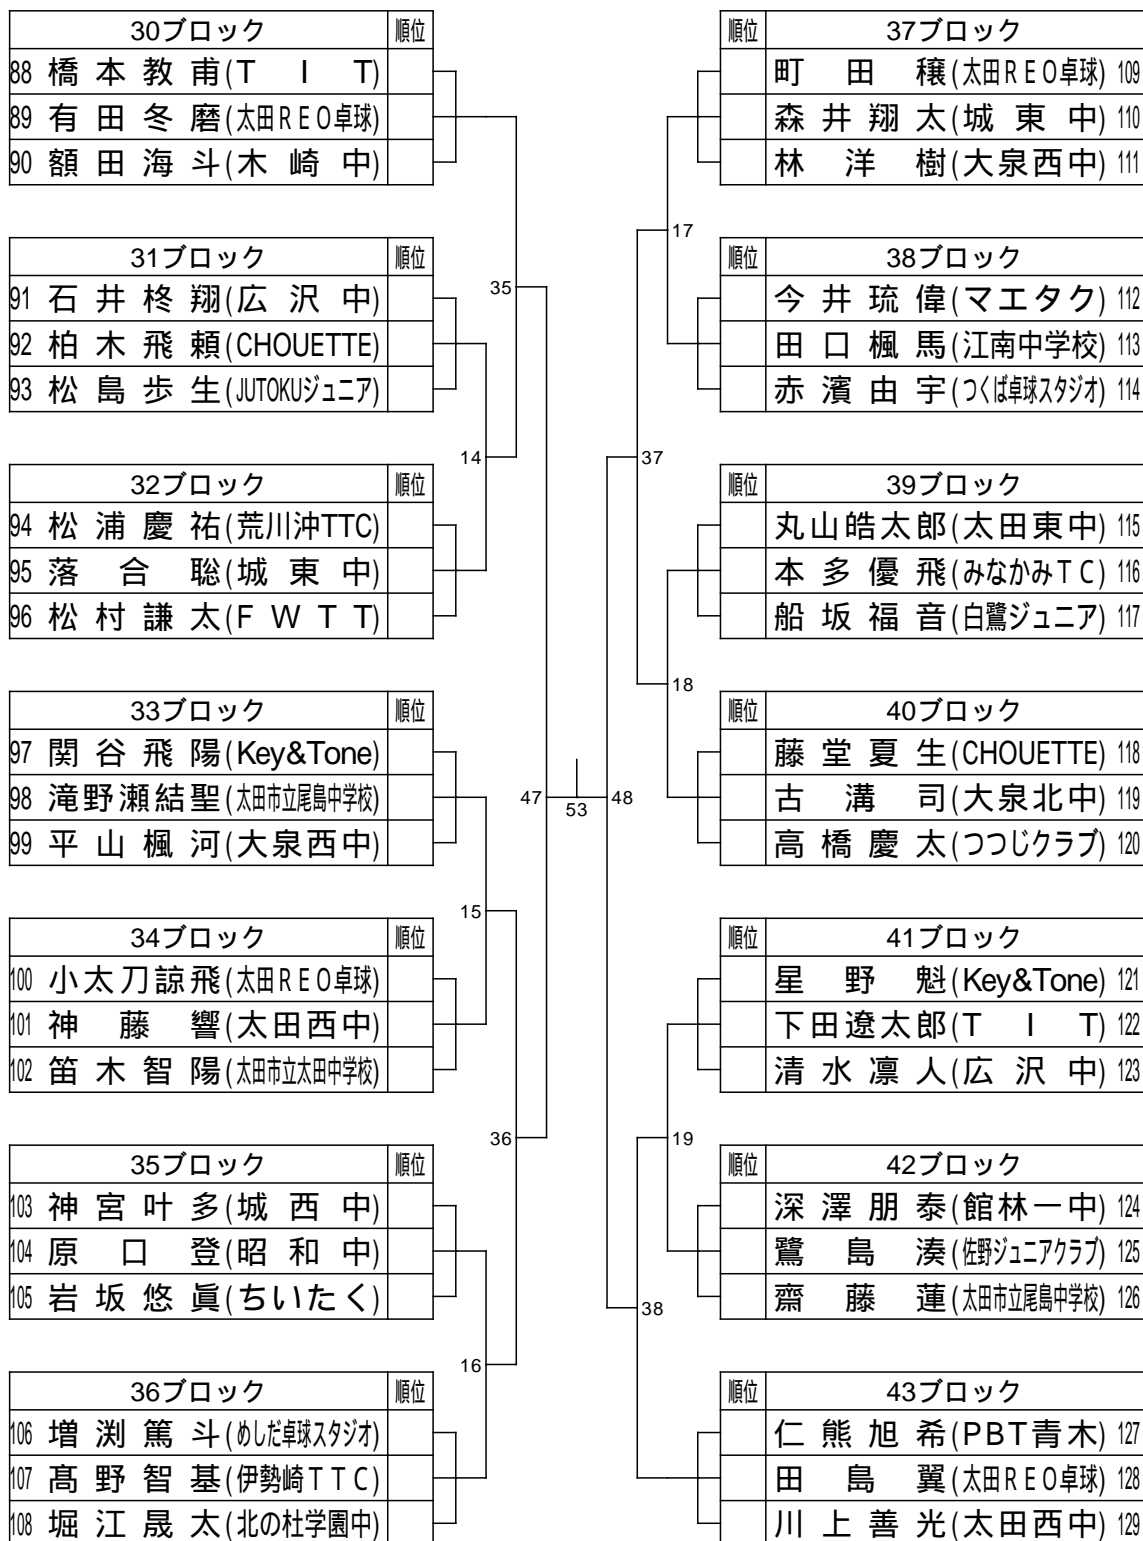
| 30ブロック | 順位 |
|---|---|
| 88 橋本教甫(T I T) | |
| 89 有田冬磨(太田REO卓球) | |
| 90 額田海斗(木崎中) | |

| 31ブロック | 順位 |
|---|---|
| 91 石井柊翔(広沢中) | |
| 92 柏木飛頼(CHOUETTE) | |
| 93 松島歩生(JUTOKUジュニア) | |

| 32ブロック | 順位 |
|---|---|
| 94 松浦慶祐(荒川沖TTC) | |
| 95 落合聡(城東中) | |
| 96 松村謙太(F W T T) | |

| 33ブロック | 順位 |
|---|---|
| 97 関谷飛陽(Key&Tone) | |
| 98 滝野瀬結聖(太田市立尾島中学校) | |
| 99 平山楓河(大泉西中) | |

| 34ブロック | 順位 |
|---|---|
| 100 小太刀諒飛(太田REO卓球) | |
| 101 神藤響(太田西中) | |
| 102 笛木智陽(太田市立太田中学校) | |

| 35ブロック | 順位 |
|---|---|
| 103 神宮叶多(城西中) | |
| 104 原口登(昭和中) | |
| 105 岩坂悠眞(ちいたく) | |

| 36ブロック | 順位 |
|---|---|
| 106 増渕篤斗(めしだ卓球スタジオ) | |
| 107 髙野智基(伊勢崎TTC) | |
| 108 堀江晟太(北の杜学園中) | |

35 14 47 15 36 16 53 48 17 37 18 19 38

| 順位 | 37ブロック |
|---|---|
| | 町田穣(太田REO卓球) 109 |
| | 森井翔太(城東中) 110 |
| | 林洋樹(大泉西中) 111 |

| 順位 | 38ブロック |
|---|---|
| | 今井琉偉(マエタク) 112 |
| | 田口楓馬(江南中学校) 113 |
| | 赤濱由宇(つくば卓球スタジオ) 114 |

| 順位 | 39ブロック |
|---|---|
| | 丸山皓太郎(太田東中) 115 |
| | 本多優飛(みなかみTC) 116 |
| | 船坂福音(白鷺ジュニア) 117 |

| 順位 | 40ブロック |
|---|---|
| | 藤堂夏生(CHOUETTE) 118 |
| | 古溝司(大泉北中) 119 |
| | 高橋慶太(つつじクラブ) 120 |

| 順位 | 41ブロック |
|---|---|
| | 星野魁(Key&Tone) 121 |
| | 下田遼太郎(T I T) 122 |
| | 清水凛人(広沢中) 123 |

| 順位 | 42ブロック |
|---|---|
| | 深澤朋泰(館林一中) 124 |
| | 鷺島湊(佐野ジュニアクラブ) 125 |
| | 齋藤蓮(太田市立尾島中学校) 126 |

| 順位 | 43ブロック |
|---|---|
| | 仁熊旭希(PBT青木) 127 |
| | 田島翼(太田REO卓球) 128 |
| | 川上善光(太田西中) 129 |